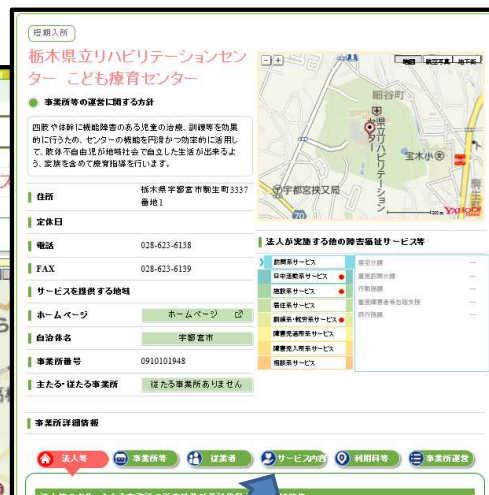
短期入所

栃木県立リハビリテーションセンター こども療育センター

事業所等の運営に関する方針

四肢や体幹に機能障害のある児童の治療、訓練等を効果的に行うため、センターの機能を円滑かつ効率的に活用して、肢体不自由児が地域社会で自立した生活が出来るよう、家族を含めて療育指導を行います。

| 住所 | 栃木県宇都宮市駒生町3337番地1 |
|---|---|
| 定休日 | |
| 電話 | 028-623-6138 |
| FAX | 028-623-6139 |

サービスを提供する地域

| ホームページ | ホームページ |
|---|---|
| 自治体名 | 宇都宮市 |
| 事業所番号 | 0910101948 |
| 主たる・従たる事業所 | 従たる事業所ありません |

地図 航空写真 地形図

細谷町

県立リハビリテーション

玉木小

宇都宮技及局

YAHOO!

法人が実施する他の障害福祉サービス等

訪問系サービス
日中活動系サービス
施設系サービス
居住系サービス
訓練系・就労系サービス
障害児通所系サービス
障害児入所系サービス
相談系サービス

居宅介護
重度訪問介護
行動援護
重度障害者等包括支援
同行援護

事業所詳細情報

法人等 事業所等 従業者 サービス内容 利用料等 事業所運営

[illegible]